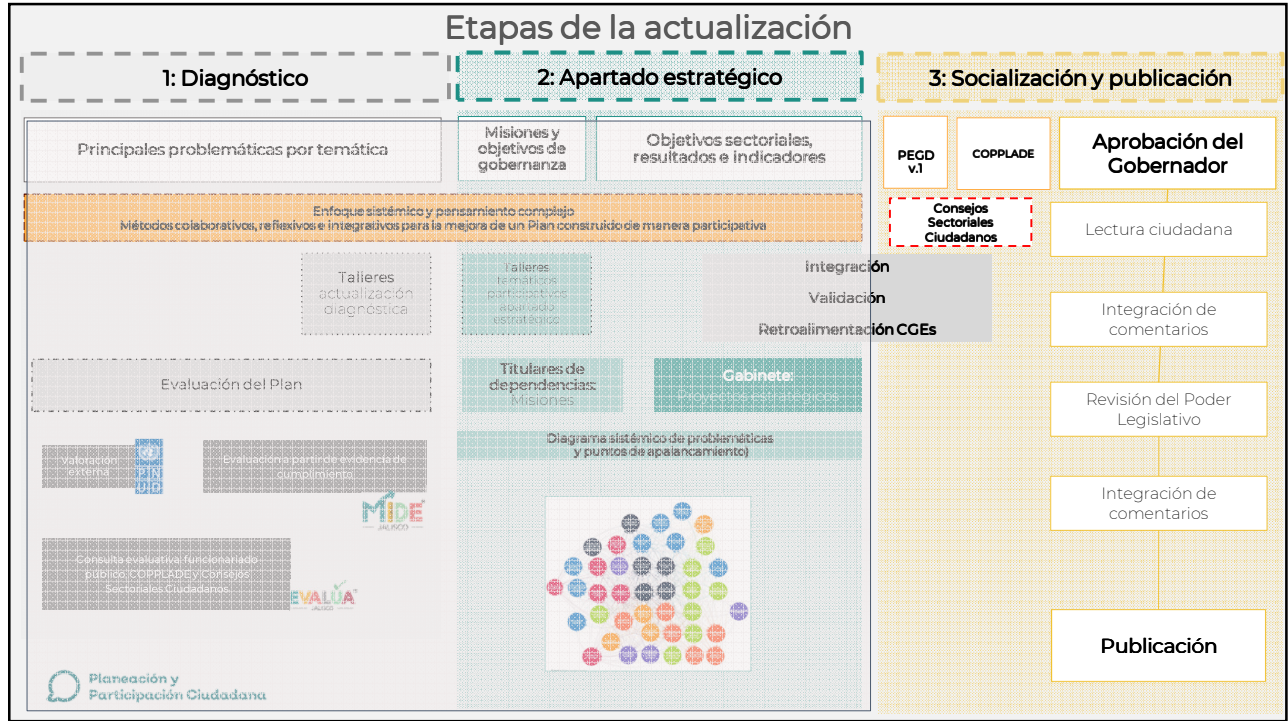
Etapas de la actualización

1: Diagnóstico

2: Apartado estratégico

3: Socialización y publicación

Principales problemáticas por temática

Misiones y objetivos de gobernanza

Objetivos sectoriales, resultados e indicadores

PEGD v.1

COPPLADE

Aprobación del Gobernador

Enfoque sistémico y pensamiento complejo
Métodos colaborativos, reflexivos e integrativos para la mejora de un Plan construido de manera participativa

Consejos Sectoriales Ciudadanos

Lectura ciudadana

Talleres actualización diagnóstica

Talleres temáticos participativos (sociedad, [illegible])

Integración

Validación

Retroalimentación CGEs

Integración de comentarios

Evaluación del Plan

Titulares de dependencias: Misiones

Gabinete: Proyectos estratégicos

Revisión del Poder Legislativo

Valoración externa

Evaluación a partir de evidencia de cumplimiento

Diagrama sistémico de problemáticas y puntos de apalancamiento)

MIDE JALISCO

Integración de comentarios

Consulta evaluativa: funcionariado público, COPPLADE y Consejos Sectoriales Ciudadanos

EVALÚA JALISCO

Publicación

Planeación y Participación Ciudadana